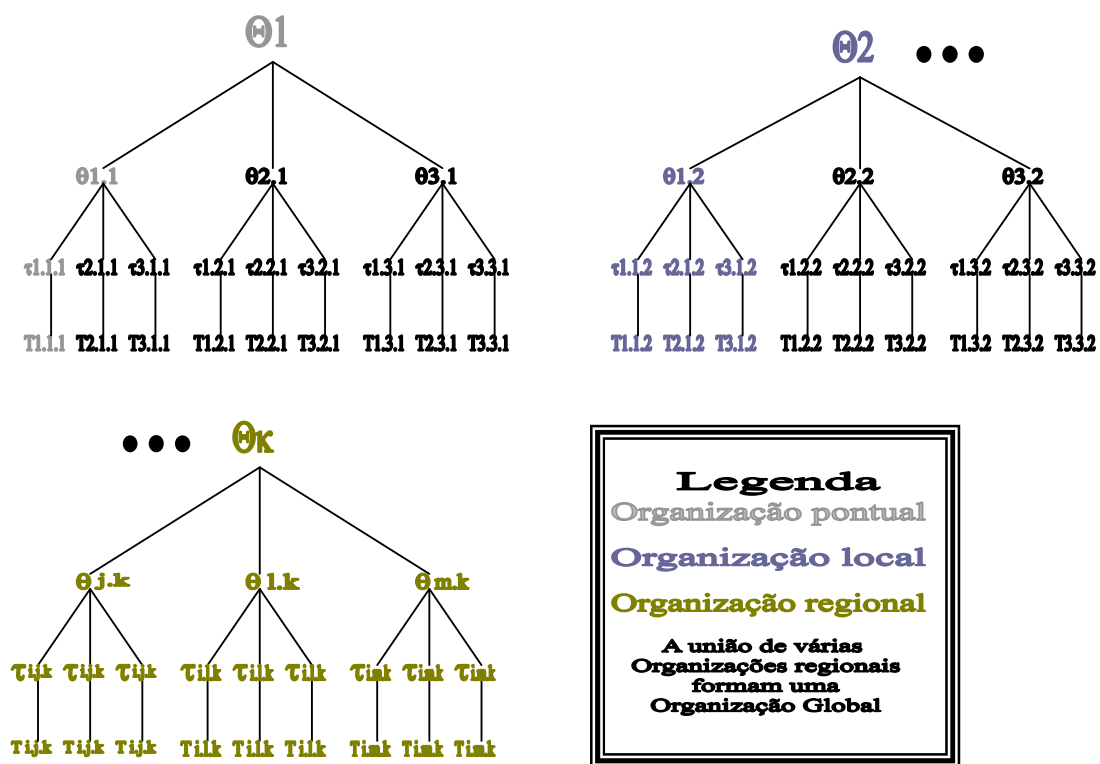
Θ1

θ1.1 θ2.1 θ3.1

τ1.1.1 τ2.1.1 τ3.1.1 τ1.2.1 τ2.2.1 τ3.2.1 τ1.3.1 τ2.3.1 τ3.3.1

T1.1.1 T2.1.1 T3.1.1 T1.2.1 T2.2.1 T3.2.1 T1.3.1 T2.3.1 T3.3.1

Θ2 • • •

θ1.2 θ2.2 θ3.2

τ1.1.2 τ2.1.2 τ3.1.2 τ1.2.2 τ2.2.2 τ3.2.2 τ1.3.2 τ2.3.2 τ3.3.2

T1.1.2 T2.1.2 T3.1.2 T1.2.2 T2.2.2 T3.2.2 T1.3.2 T2.3.2 T3.3.2

• • • Θκ

θj.k θ1.k θm.k

τijk τijk τijk τilk τilk τilk τimk τimk τimk

Tijk Tijk Tijk Tilk Tilk Tilk Timk Timk Timk

Legenda
Organização pontual
Organização local
Organização regional
A união de várias Organizações regionais formam uma Organização Global